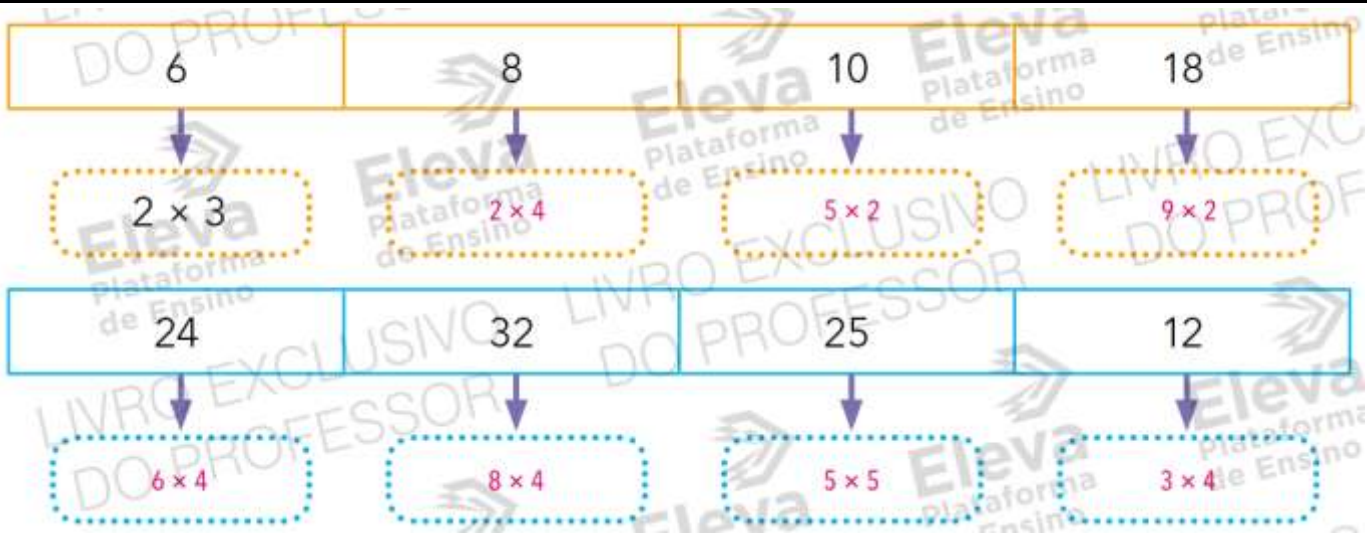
| 6 | 8 | 10 | 18 |
|---|---|---|---|
| $2 \times 3$ | $2 \times 4$ | $5 \times 2$ | $9 \times 2$ |

| 24 | 32 | 25 | 12 |
|---|---|---|---|
| $6 \times 4$ | $8 \times 4$ | $5 \times 5$ | $3 \times 4$ |

Eleva Plataforma de Ensino
LIVRO EXCLUSIVO DO PROFESSOR